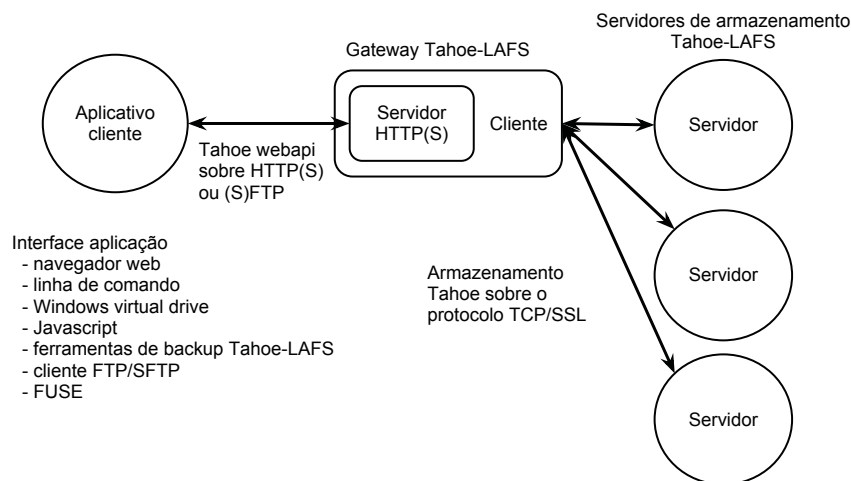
Servidores de armazenamento Tahoe-LAFS

Gateway Tahoe-LAFS

Aplicativo cliente

Servidor HTTP(S)

Cliente

Servidor

Tahoe webapi sobre HTTP(S) ou (S)FTP

Servidor

Armazenamento Tahoe sobre o protocolo TCP/SSL

Servidor

Interface aplicação
- navegador web
- linha de comando
- Windows virtual drive
- Javascript
- ferramentas de backup Tahoe-LAFS
- cliente FTP/SFTP
- FUSE